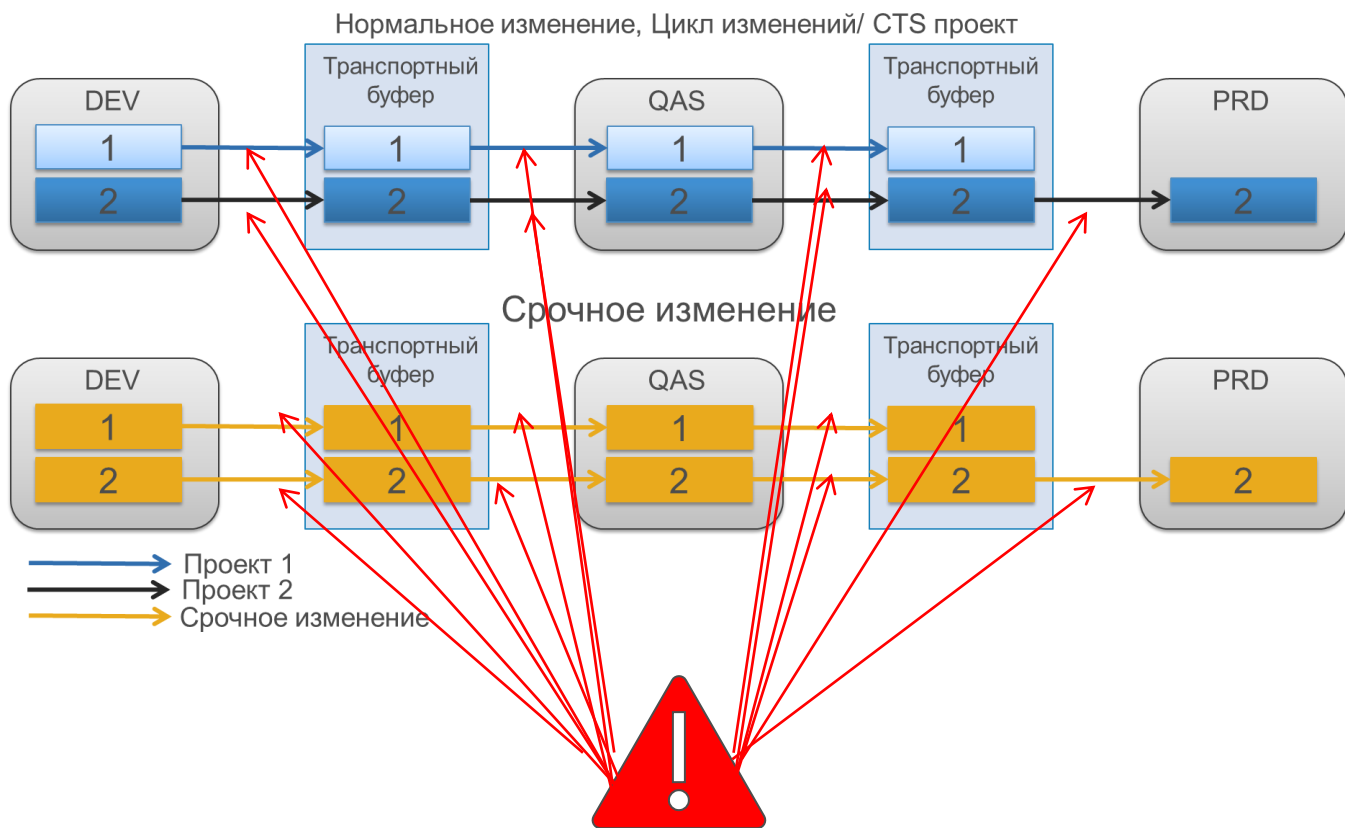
Нормальное изменение, Цикл изменений/ CTS проект

DEV
1
2

Транспортный буфер
1
2

QAS
1
2

Транспортный буфер
1
2

PRD
2

Срочное изменение

DEV
1
2

Транспортный буфер
1
2

QAS
1
2

Транспортный буфер
1
2

PRD
2

Проект 1
Проект 2
Срочное изменение